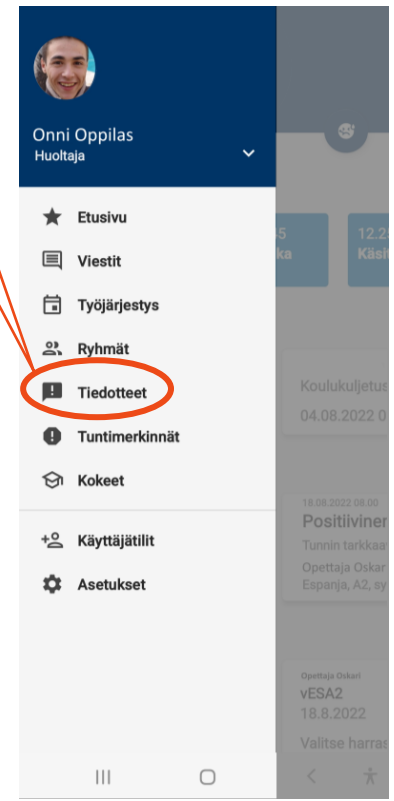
Onni Oppilas
Huoltaja

Etusivu
Viestit
Työjärjestys
Ryhmät
Tiedotteet
Tuntimerkinnät
Kokeet

Käyttäjätilit
Asetukset

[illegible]5
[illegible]ka

12.2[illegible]
Käsit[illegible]

Koulukuljetus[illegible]
04.08.2022 0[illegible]

18.08.2022 08.00
Positiiviner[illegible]
Tunnin tarkkaa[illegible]
Opettaja Oskar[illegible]
Espanja, A2, sy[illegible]

Opettaja Oskari
vESA2
18.8.2022
Valitse harras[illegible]